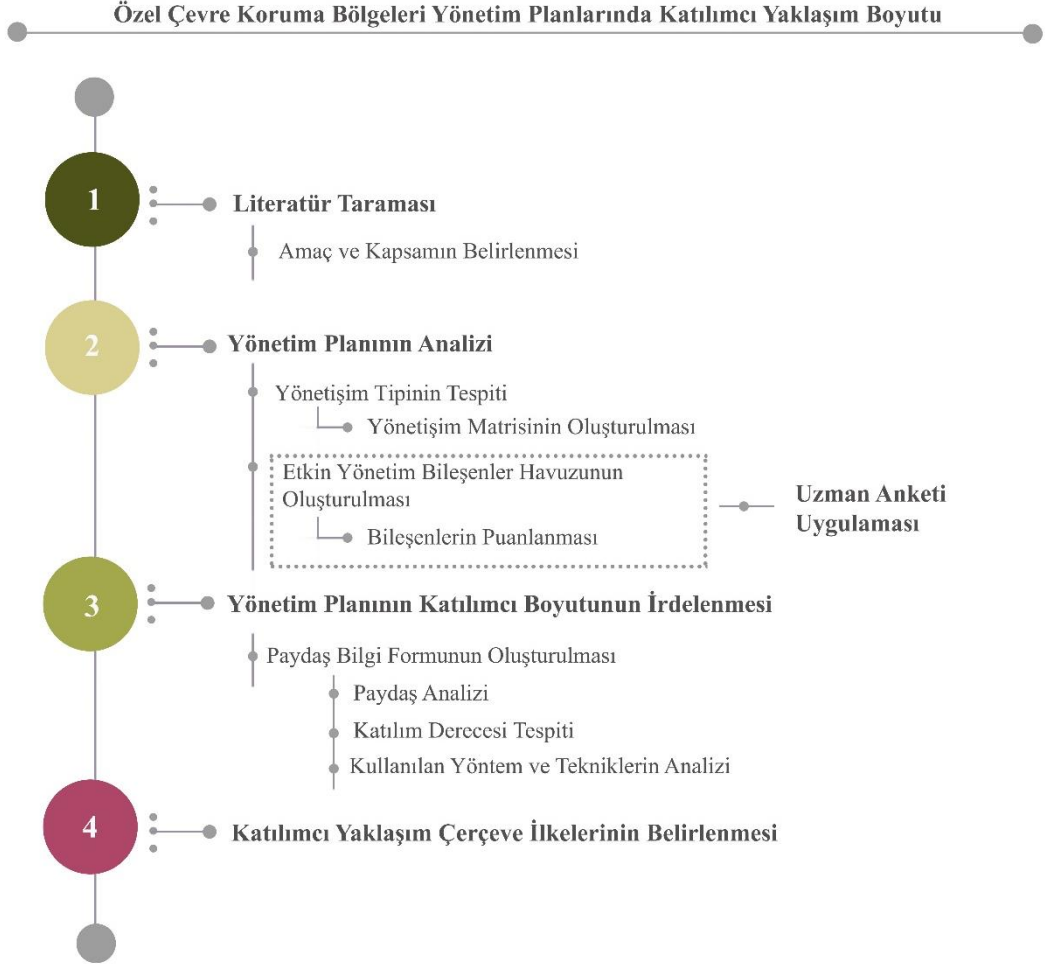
Özel Çevre Koruma Bölgeleri Yönetim Planlarında Katılımcı Yaklaşım Boyutu

1

Literatür Taraması

Amaç ve Kapsamın Belirlenmesi

2

Yönetim Planının Analizi

Yönetişim Tipinin Tespiti

Yönetişim Matrisinin Oluşturulması

Etkin Yönetim Bileşenler Havuzunun Oluşturulması

Bileşenlerin Puanlanması

Uzman Anketi Uygulaması

3

Yönetim Planının Katılımcı Boyutunun İrdelenmesi

Paydaş Bilgi Formunun Oluşturulması

Paydaş Analizi

Katılım Derecesi Tespiti

Kullanılan Yöntem ve Tekniklerin Analizi

4

Katılımcı Yaklaşım Çerçeve İlkelerinin Belirlenmesi